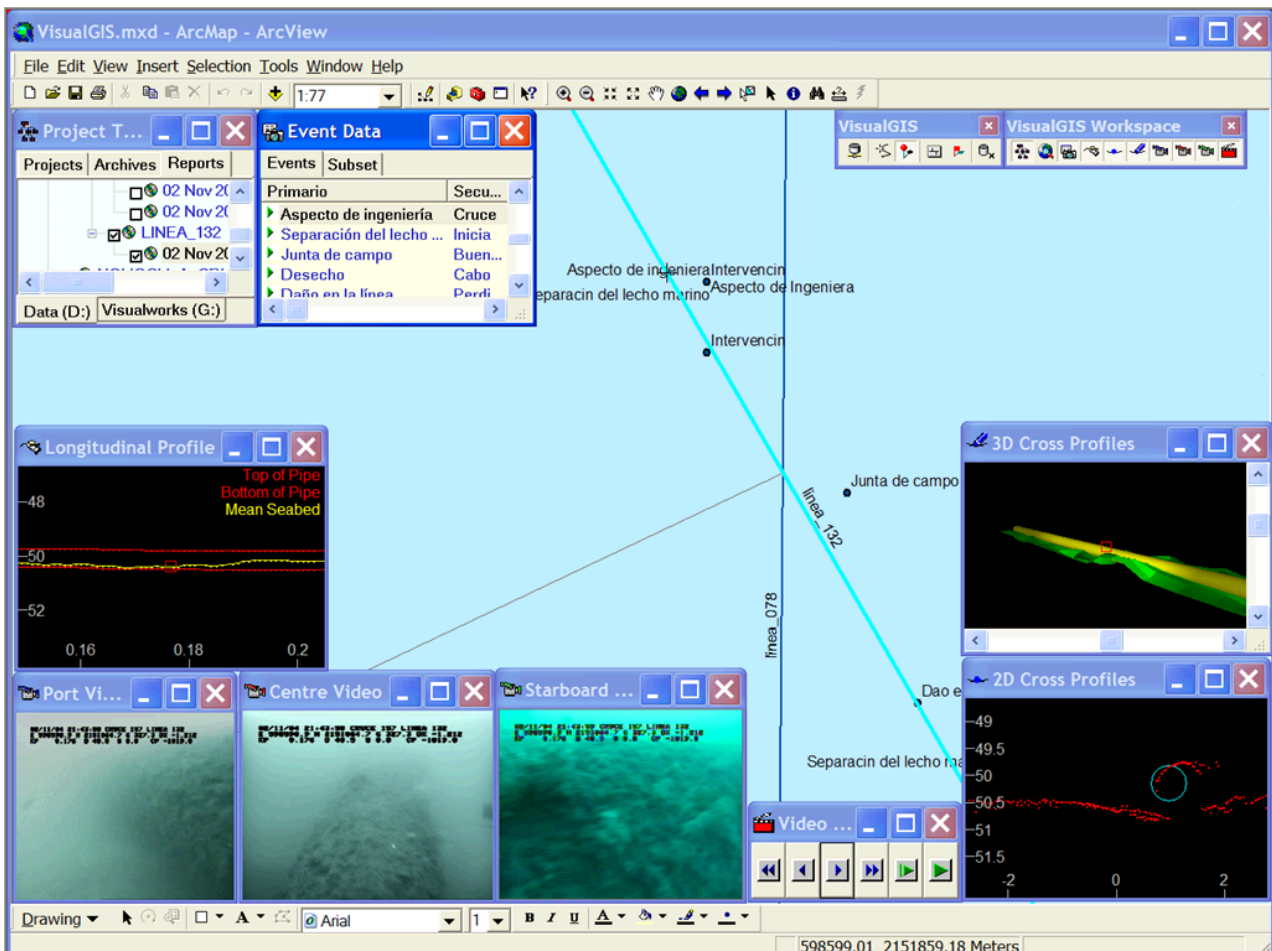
VisualGIS.mxd - ArcMap - ArcView

File Edit View Insert Selection Tools Window Help

1:77

Project T...

Projects Archives Reports

02 Nov 20
02 Nov 20
LINEA_132
02 Nov 20

Data (D:) Visualworks (G:)

Event Data

Events Subset

| Primario | Secu... |
|---|---|
| Aspecto de ingeniería | Cruce |
| Separación del lecho ... | Inicia |
| Junta de campo | Buen... |
| Desecho | Cabo |
| Daño en la línea | Perdi |

VisualGIS

VisualGIS Workspace

Aspecto de ingenieraIntervencin
Aspecto de Ingeniera
Separacin del lecho marino
Intervencin
Junta de campo
linea_132
linea_078
Dao e
Separacin del lecho ma

Longitudinal Profile

Top of Pipe
Bottom of Pipe
Mean Seabed
-48
-50
-52
0.16 0.18 0.2

3D Cross Profiles

2D Cross Profiles

-49
-49.5
-50
-50.5
-51
-51.5
-2 0 2

Port Vi...

Centre Video

Starboard ...

Video ...

Drawing

Arial

1

598599.01 2151859.18 Meters